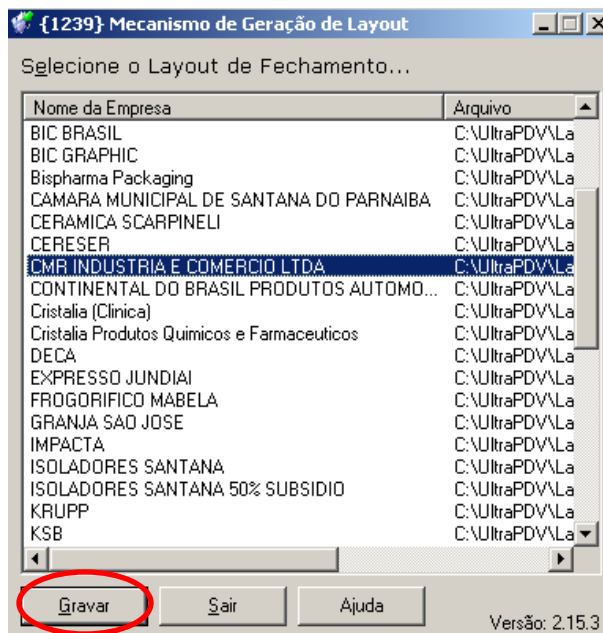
{1239} Mecanismo de Geração de Layout

Selecione o Layout de Fechamento...

| Nome da Empresa | Arquivo |
|---|---|
| BIC BRASIL | C:\UltraPDV\La |
| BIC GRAPHIC | C:\UltraPDV\La |
| Bispharma Packaging | C:\UltraPDV\La |
| CAMARA MUNICIPAL DE SANTANA DO PARNAIBA | C:\UltraPDV\La |
| CERAMICA SCARPINELI | C:\UltraPDV\La |
| CERESER | C:\UltraPDV\La |
| CMR INDUSTRIA E COMERCIO LTDA | C:\UltraPDV\La |
| CONTINENTAL DO BRASIL PRODUTOS AUTOMO... | C:\UltraPDV\La |
| Cristalia (Clinica) | C:\UltraPDV\La |
| Cristalia Produtos Quimicos e Farmaceuticos | C:\UltraPDV\La |
| DECA | C:\UltraPDV\La |
| EXPRESSO JUNDIAI | C:\UltraPDV\La |
| FROGORIFICO MABELA | C:\UltraPDV\La |
| GRANJA SAO JOSE | C:\UltraPDV\La |
| IMPACTA | C:\UltraPDV\La |
| ISOLADORES SANTANA | C:\UltraPDV\La |
| ISOLADORES SANTANA 50% SUBSIDIO | C:\UltraPDV\La |
| KRUPP | C:\UltraPDV\La |
| KSB | C:\UltraPDV\La |

Gravar Sair Ajuda

Versão: 2.15.3